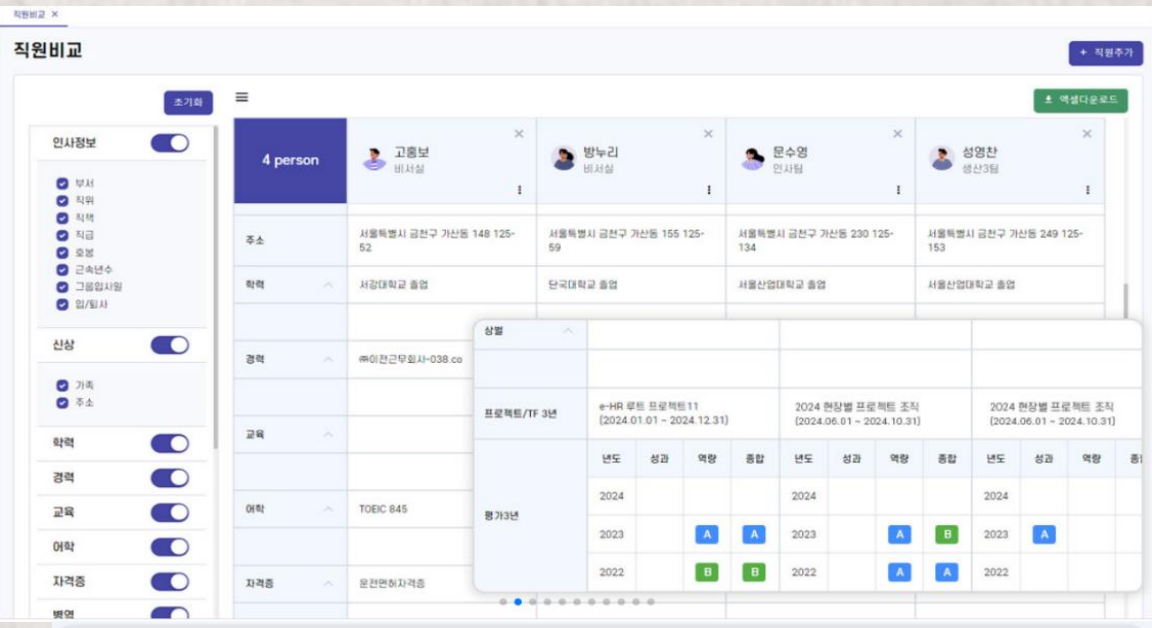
직원비교 ×

직원비교

+ 직원추가

초기화

엑셀다운로드

인사정보

부서
직위
직책
직급
호봉
근속년수
그룹입사일
입/퇴사

신상

가족
주소

학력

경력

교육

어학

자격증

병역

4 person

고홍보
비서실

방누리
비서실

문수영
인사팀

성영찬
생산3팀

| | | | | |
|---|---|---|---|---|
| 주소 | 서울특별시 금천구 가산동 148 125-52 | 서울특별시 금천구 가산동 155 125-59 | 서울특별시 금천구 가산동 230 125-134 | 서울특별시 금천구 가산동 249 125-153 |
| 학력 | 서강대학교 졸업 | 단국대학교 졸업 | 서울산업대학교 졸업 | 서울산업대학교 졸업 |
| 경력 | ㈜이전근무회사-038.co | | | |
| 교육 | | | | |
| 어학 | TOEIC 845 | | | |
| 자격증 | 운전면허자격증 | | | |

상벌

| | | | | | | | | | | | | |
|---|---|---|---|---|---|---|---|---|---|---|---|---|
| 프로젝트/TF 3년 | e-HR 루트 프로젝트11 (2024.01.01 ~ 2024.12.31) | | | | 2024 현장별 프로젝트 조직 (2024.06.01 ~ 2024.10.31) | | | | 2024 현장별 프로젝트 조직 (2024.06.01 ~ 2024.10.31) | | | |
| 평가3년 | 년도 | 성과 | 역량 | 종합 | 년도 | 성과 | 역량 | 종합 | 년도 | 성과 | 역량 | 종 |
| | 2024 | | | | 2024 | | | | 2024 | | | |
| | 2023 | | A | A | 2023 | | A | B | 2023 | A | | |
| | 2022 | | B | B | 2022 | | A | A | 2022 | | | |